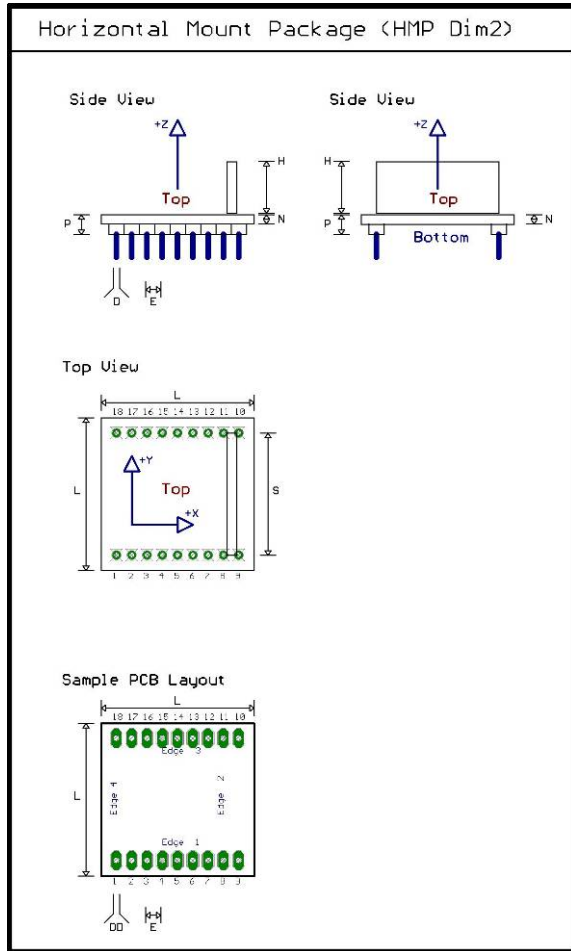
Horizontal Mount Package (HMP Dim2)

Side View

+Z
H
Top
P
N
D
E

Side View

+Z
H
Top
P
N
Bottom

Top View

L
18 17 16 15 14 13 12 11 10
L
+Y
Top
+X
S
1 2 3 4 5 6 7 8 9

Sample PCB Layout

L
18 17 16 15 14 13 12 11 10
Edge 3
L
Edge 4
Edge 2
Edge 1
1 2 3 4 5 6 7 8 9
DD
E